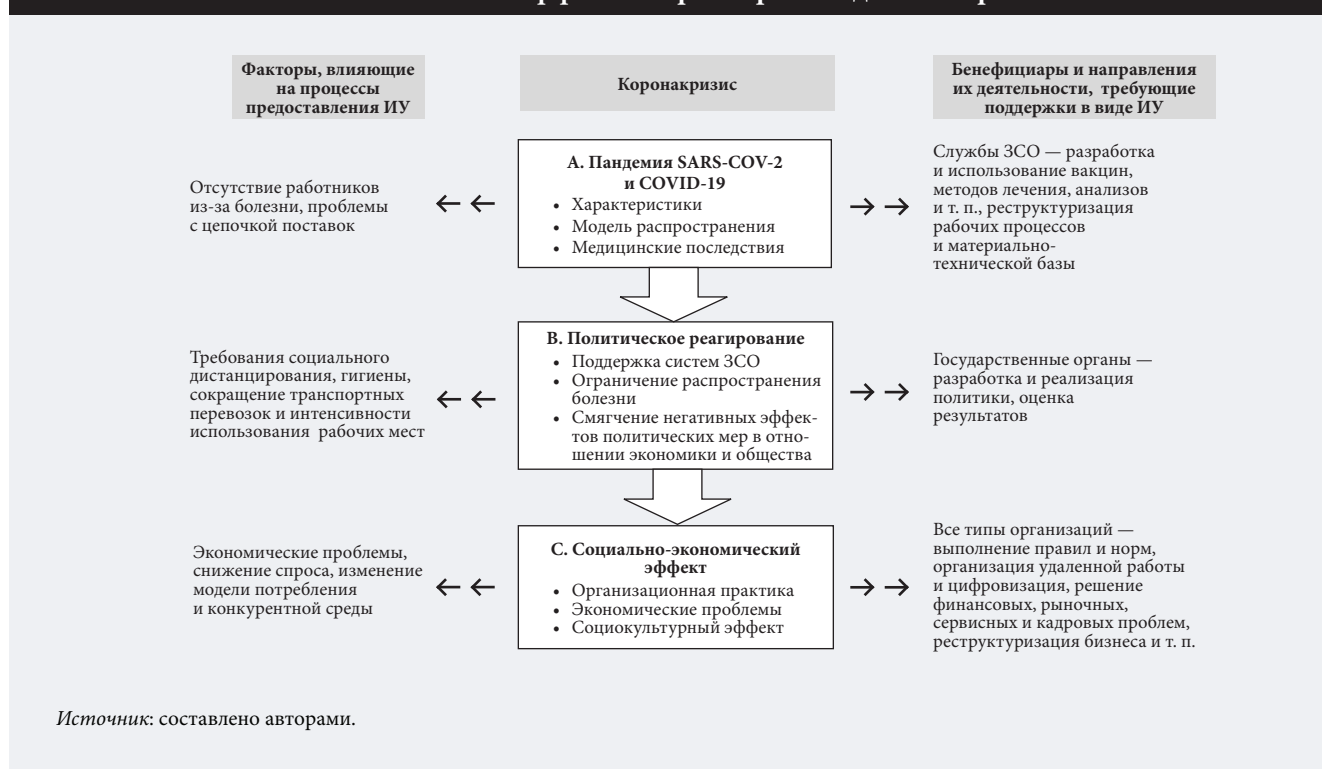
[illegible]

Факторы, влияющие на процессы предоставления ИУ

Коронакризис

Бенефициары и направления их деятельности, требующие поддержки в виде ИУ

Отсутствие работников из-за болезни, проблемы с цепочкой поставок

A. Пандемия SARS-COV-2 и COVID-19
• Характеристики
• Модель распространения
• Медицинские последствия

Службы ЗСО — разработка и использование вакцин, методов лечения, анализов и т. п., реструктуризация рабочих процессов и материально-технической базы

Требования социального дистанцирования, гигиены, сокращение транспортных перевозок и интенсивности использования рабочих мест

B. Политическое реагирование
• Поддержка систем ЗСО
• Ограничение распространения болезни
• Смягчение негативных эффектов политических мер в отношении экономики и общества

Государственные органы — разработка и реализация политики, оценка результатов

Экономические проблемы, снижение спроса, изменение модели потребления и конкурентной среды

C. Социально-экономический эффект
• Организационная практика
• Экономические проблемы
• Социокультурный эффект

Все типы организаций — выполнение правил и норм, организация удаленной работы и цифровизация, решение финансовых, рыночных, сервисных и кадровых проблем, реструктуризация бизнеса и т. п.

Источник: составлено авторами.